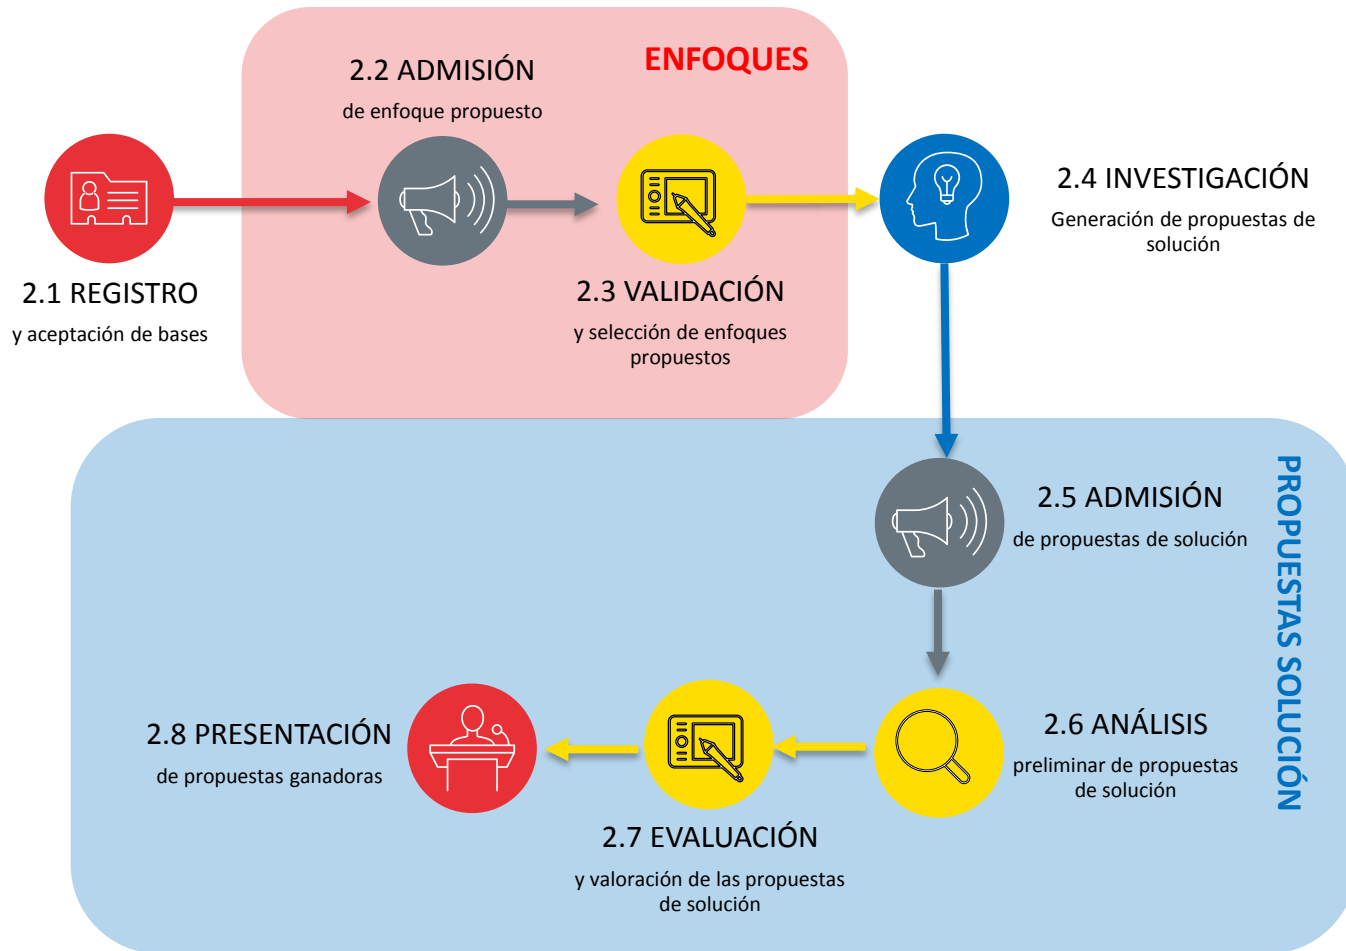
2.2 ADMISIÓN
de enfoque propuesto

ENFOQUES

2.1 REGISTRO
y aceptación de bases

2.3 VALIDACIÓN
y selección de enfoques propuestos

2.4 INVESTIGACIÓN
Generación de propuestas de solución

2.5 ADMISIÓN
de propuestas de solución

PROPUESTAS SOLUCIÓN

2.6 ANÁLISIS
preliminar de propuestas de solución

2.8 PRESENTACIÓN
de propuestas ganadoras

2.7 EVALUACIÓN
y valoración de las propuestas de solución